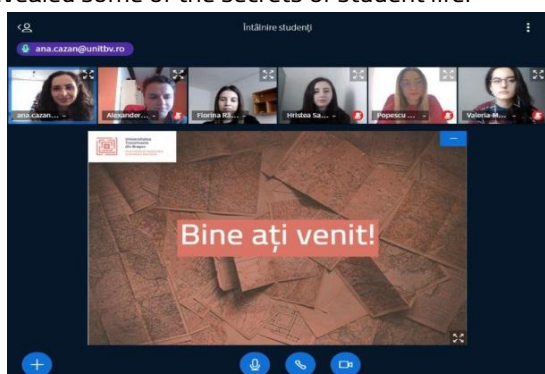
vealed some of the secrets of student life.

Întâlnire studenți

ana.cazan@unitbv.ro

ana.cazan...
Alexander...
Florina R...
Hristea Sa...
Popescu ...
Valeria-M...

Universitatea Transilvania din Brașov

Bine ați venit!